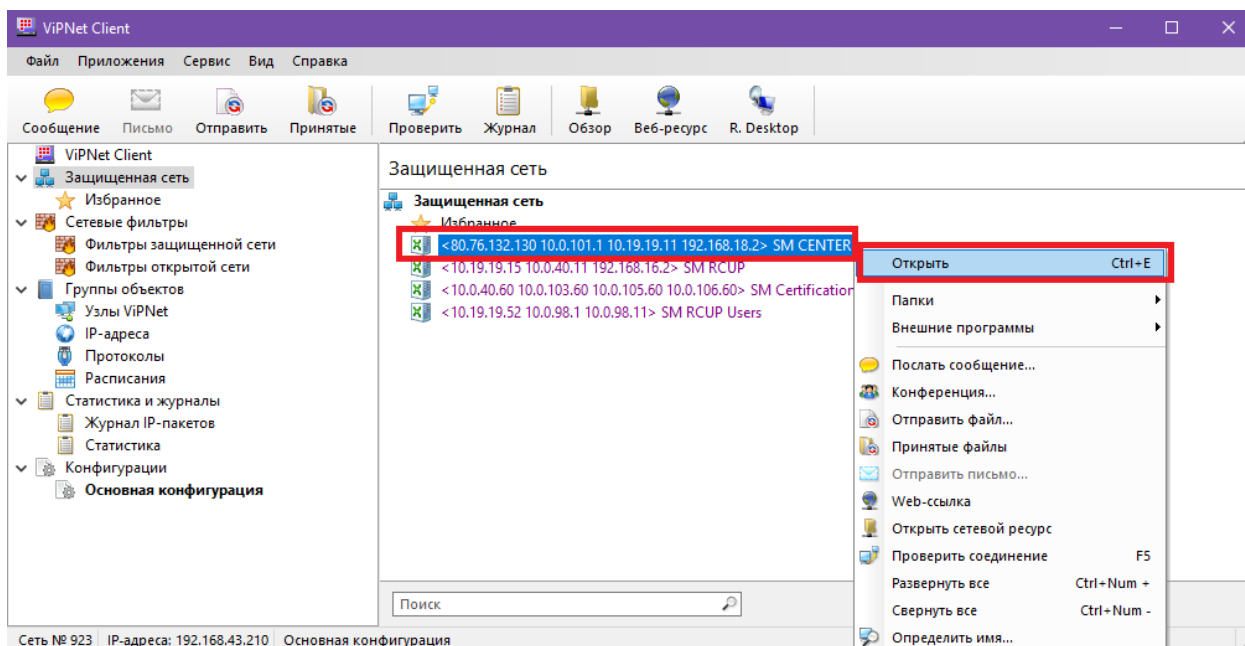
ViPNet Client

Файл Приложения Сервис Вид Справка

Сообщение Письмо Отправить Принятые Проверить Журнал Обзор Веб-ресурс R. Desktop

ViPNet Client
Защищенная сеть
Избранное
Сетевые фильтры
Фильтры защищенной сети
Фильтры открытой сети
Группы объектов
Узлы ViPNet
IP-адреса
Протоколы
Расписания
Статистика и журналы
Журнал IP-пакетов
Статистика
Конфигурации
Основная конфигурация

Защищенная сеть

Защищенная сеть
Избранное
<80.76.132.130 10.0.101.1 10.19.19.11 192.168.18.2> SM CENTER
<10.19.19.15 10.0.40.11 192.168.16.2> SM RCUP
<10.0.40.60 10.0.103.60 10.0.105.60 10.0.106.60> SM Certification
<10.19.19.52 10.0.98.1 10.0.98.11> SM RCUP Users

Открыть Ctrl+E
Папки
Внешние программы
Послать сообщение...
Конференция...
Отправить файл...
Принятые файлы
Отправить письмо...
Web-ссылка
Открыть сетевой ресурс
Проверить соединение F5
Развернуть все Ctrl+Num +
Свернуть все Ctrl+Num -
Определить имя...

Поиск

Сеть № 923 IP-адреса: 192.168.43.210 Основная конфигурация